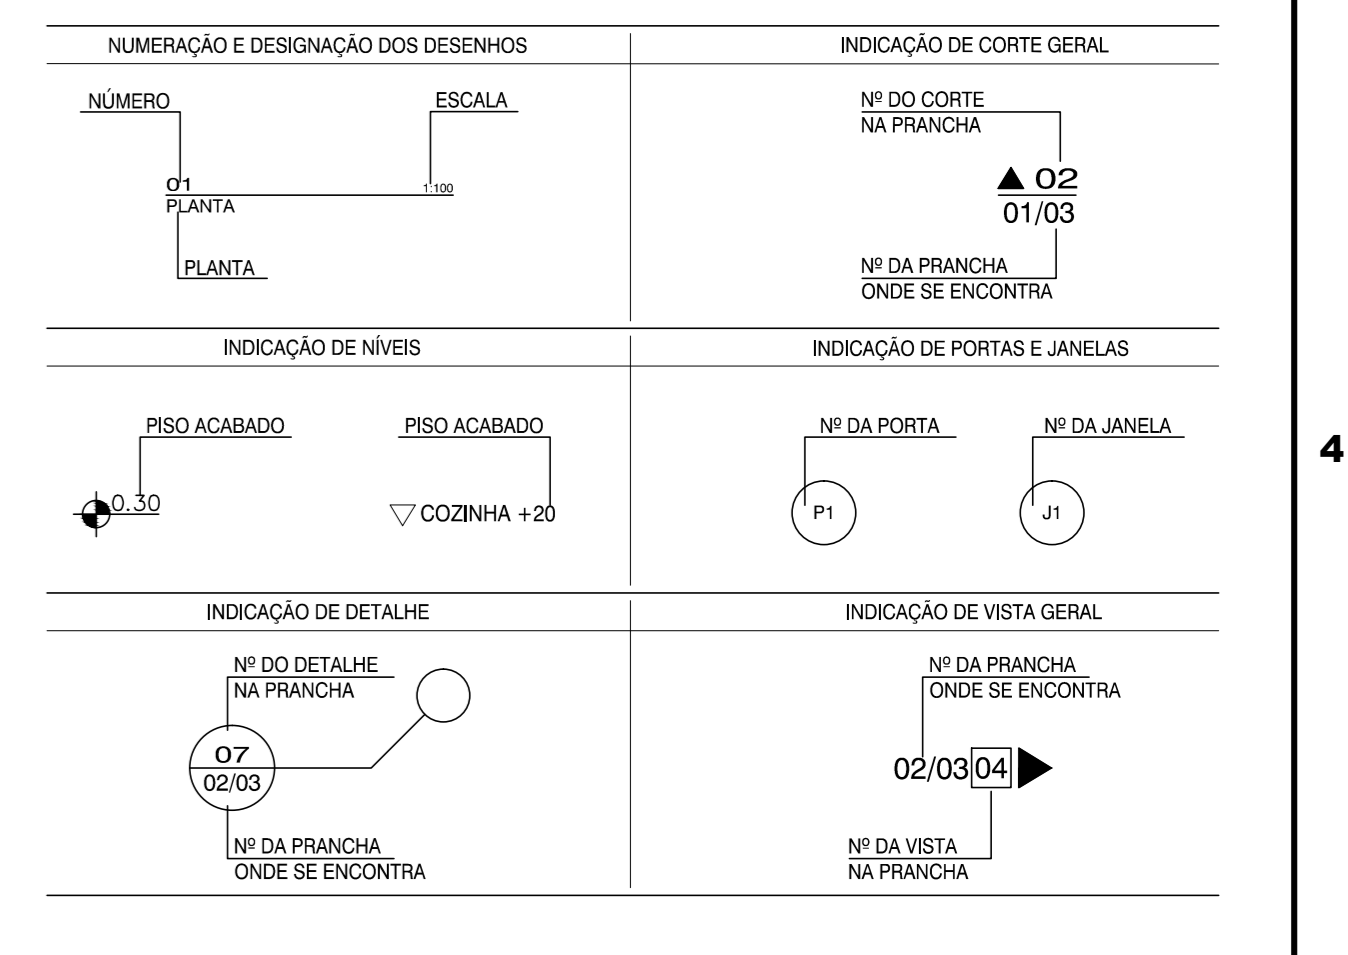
NUMERAÇÃO E DESIGNAÇÃO DOS DESENHOS

NÚMERO

ESCALA

01
PLANTA

1:100

PLANTA

INDICAÇÃO DE CORTE GERAL

Nº DO CORTE
NA PRANCHA

02
01/03

Nº DA PRANCHA
ONDE SE ENCONTRA

INDICAÇÃO DE NÍVEIS

PISO ACABADO

0.30

PISO ACABADO

COZINHA +20

INDICAÇÃO DE PORTAS E JANELAS

Nº DA PORTA

P1

Nº DA JANELA

J1

4

INDICAÇÃO DE DETALHE

Nº DO DETALHE
NA PRANCHA

07
02/03

Nº DA PRANCHA
ONDE SE ENCONTRA

INDICAÇÃO DE VISTA GERAL

Nº DA PRANCHA
ONDE SE ENCONTRA

02/03 04

Nº DA VISTA
NA PRANCHA